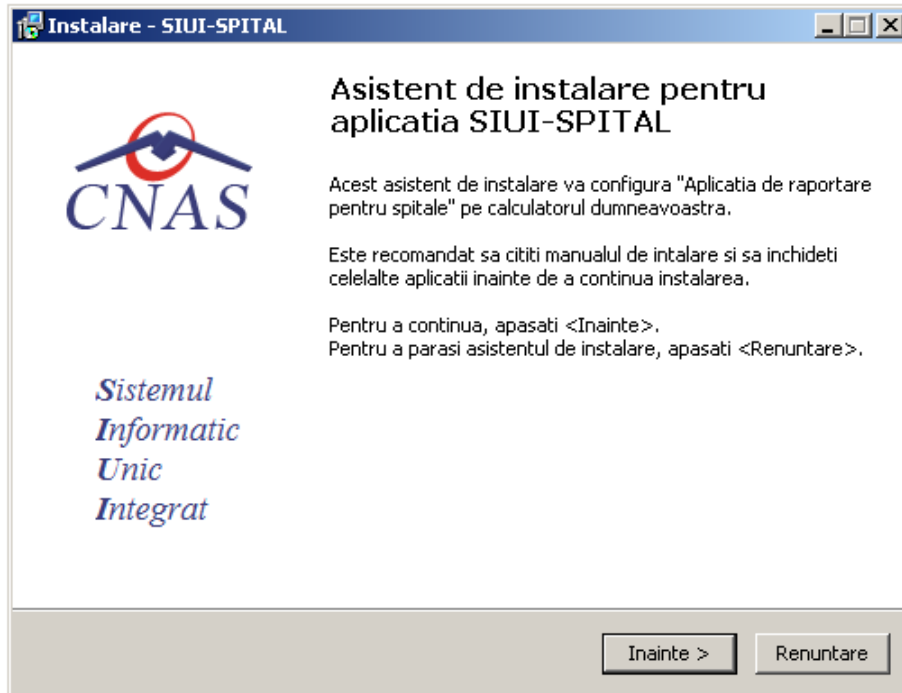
Instalare - SIUI-SPITAL

CNAS

Sistemul
Informatic
Unic
Integrat

Asistent de instalare pentru aplicatia SIUI-SPITAL

Acest asistent de instalare va configura "Aplicatia de raportare pentru spitale" pe calculatorul dumneavoastra.

Este recomandat sa cititi manualul de intalare si sa inchideti celelalte aplicatii inainte de a continua instalarea.

Pentru a continua, apasati <Inainte>.
Pentru a parasi asistentul de instalare, apasati <Renuntare>.

Inainte >
Renuntare